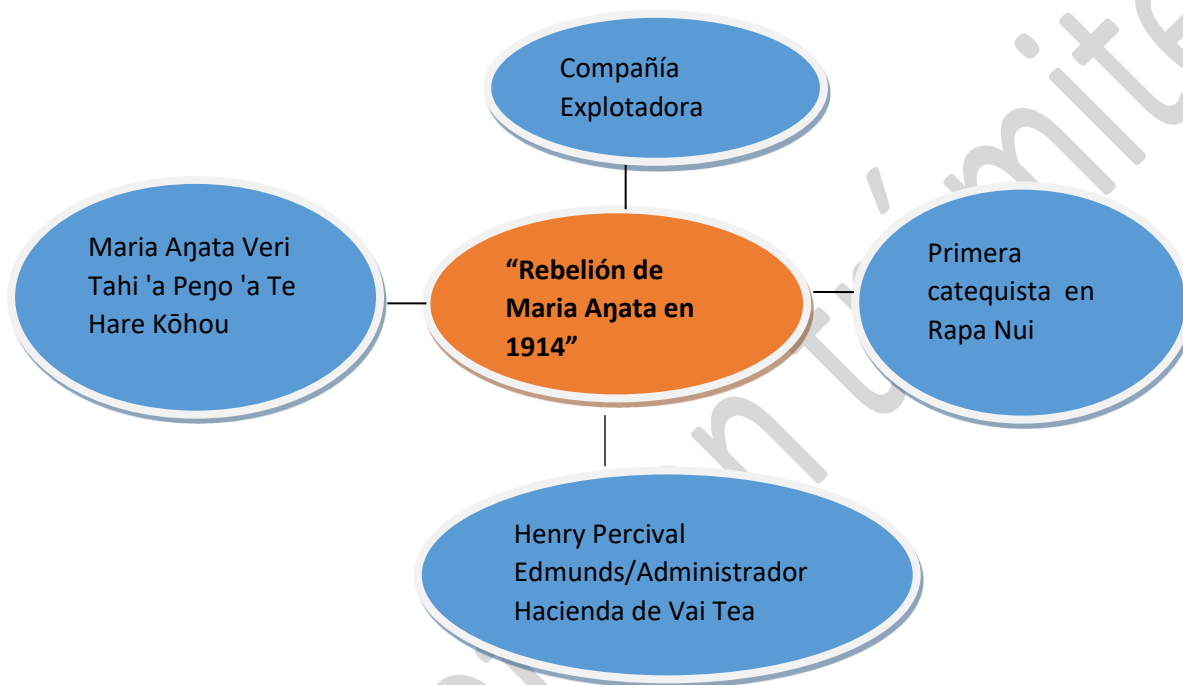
Compañía Explotadora

Maria Aŋata Veri Tahi 'a Peŋo 'a Te Hare Kōhou

**“Rebelión de Maria Aŋata en 1914”**

Primera catequista en Rapa Nui

Henry Percival Edmunds/Administrador Hacienda de Vai Tea

en trámite